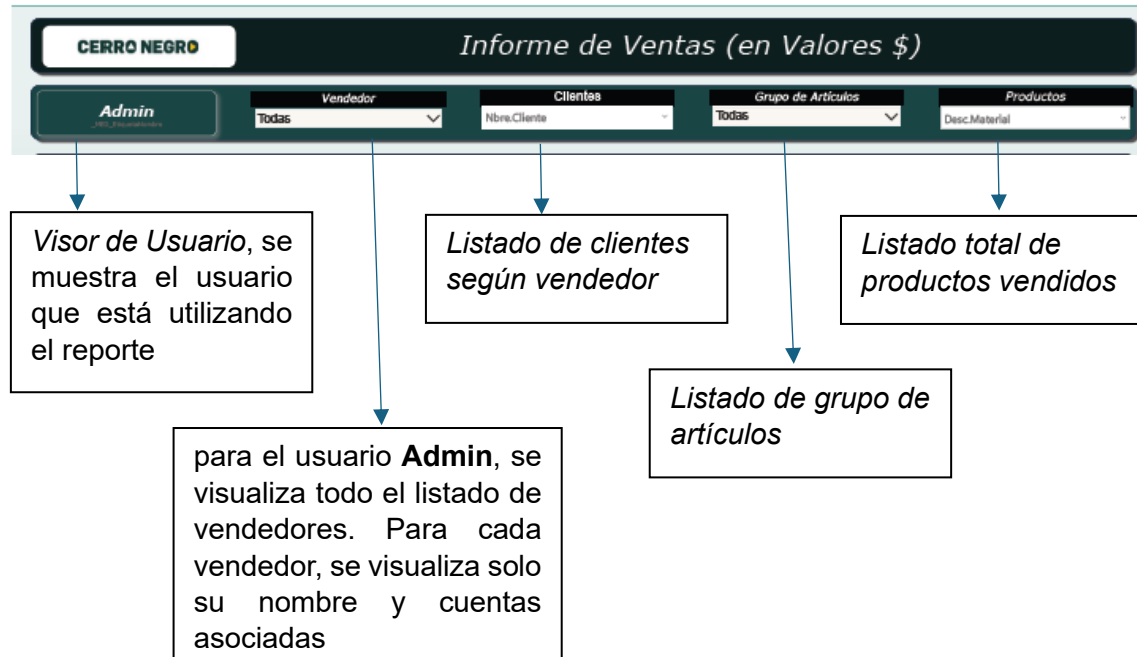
CERRO NEGRO

Informe de Ventas (en Valores $)

Admin
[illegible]

Vendedor
Todas

Clientes
Nbre.Cliente

Grupo de Artículos
Todas

Productos
Desc.Material

*Visor de Usuario*, se muestra el usuario que está utilizando el reporte

*Listado de clientes según vendedor*

*Listado total de productos vendidos*

*Listado de grupo de artículos*

para el usuario **Admin**, se visualiza todo el listado de vendedores. Para cada vendedor, se visualiza solo su nombre y cuentas asociadas